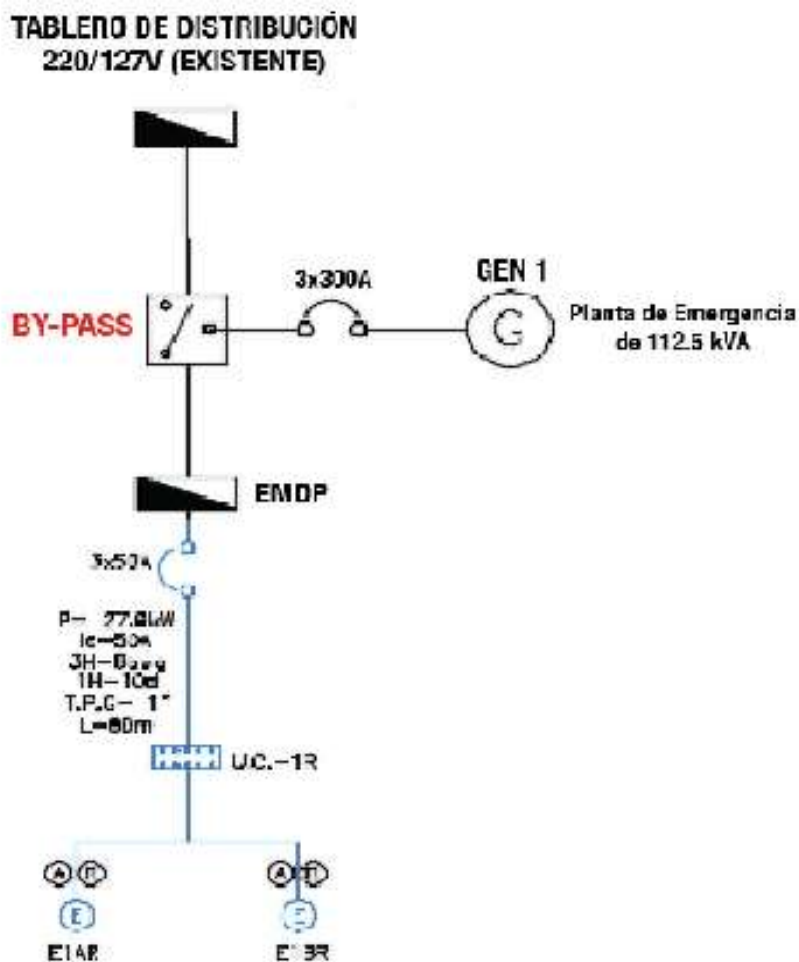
TABLERO DE DISTRIBUCIÓN
220/127V (EXISTENTE)

3x300A

GEN 1

BY-PASS

G

Planta de Emergencia de 112.5 kVA

EMDP

3x50A

P= 27.8kW
Ic=50A
3H-8 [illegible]
1H-10d
T.P.C= 1"
L=60m

U.C.-1R

A F

E

E1AR

A F

E

E1BR